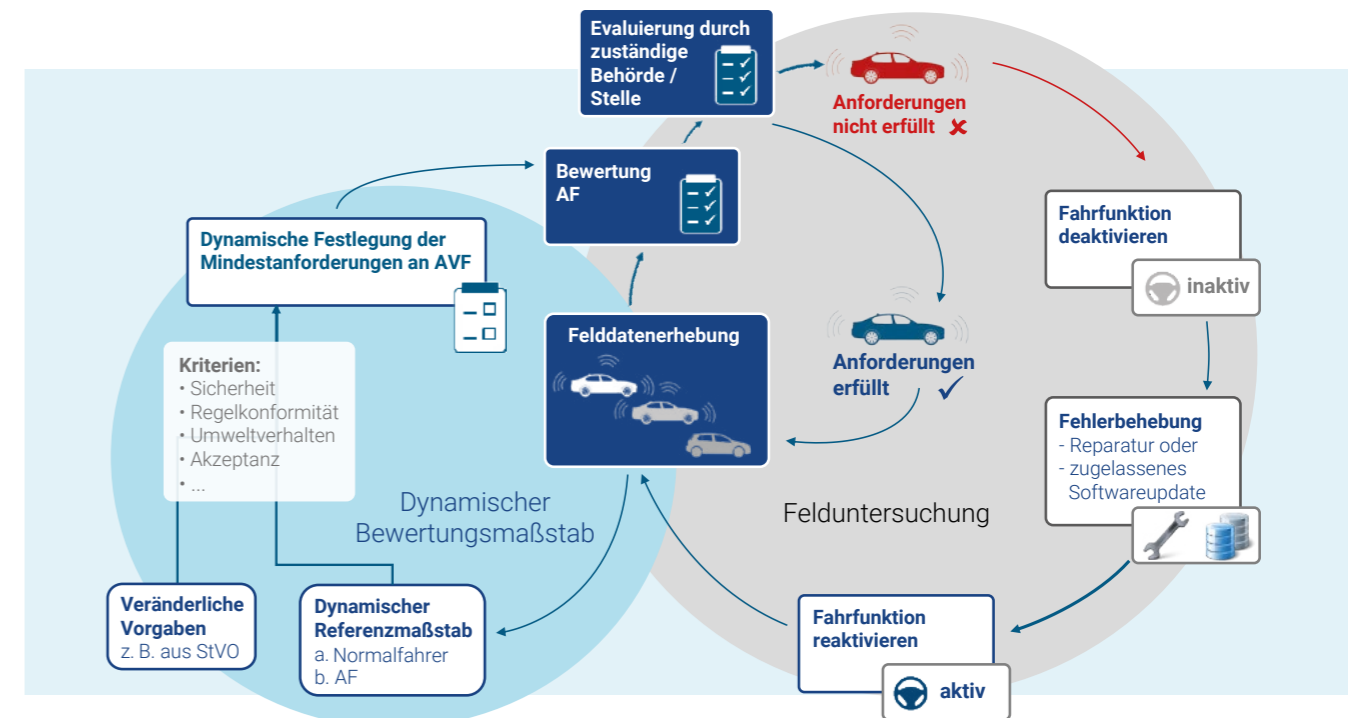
Evaluierung durch zuständige Behörde / Stelle

Anforderungen nicht erfüllt ✕

Bewertung AF

Dynamische Festlegung der Mindestanforderungen an AVF

Fahrfunktion deaktivieren

inaktiv

Felddatenerhebung

Anforderungen erfüllt ✓

Kriterien:
• Sicherheit
• Regelkonformität
• Umweltverhalten
• Akzeptanz
• ...

Fehlerbehebung
- Reparatur oder
- zugelassenes Softwareupdate

Dynamischer Bewertungsmaßstab

Felduntersuchung

Veränderliche Vorgaben
z. B. aus StVO

Dynamischer Referenzmaßstab
a. Normalfahrer
b. AF

Fahrfunktion reaktivieren

aktiv